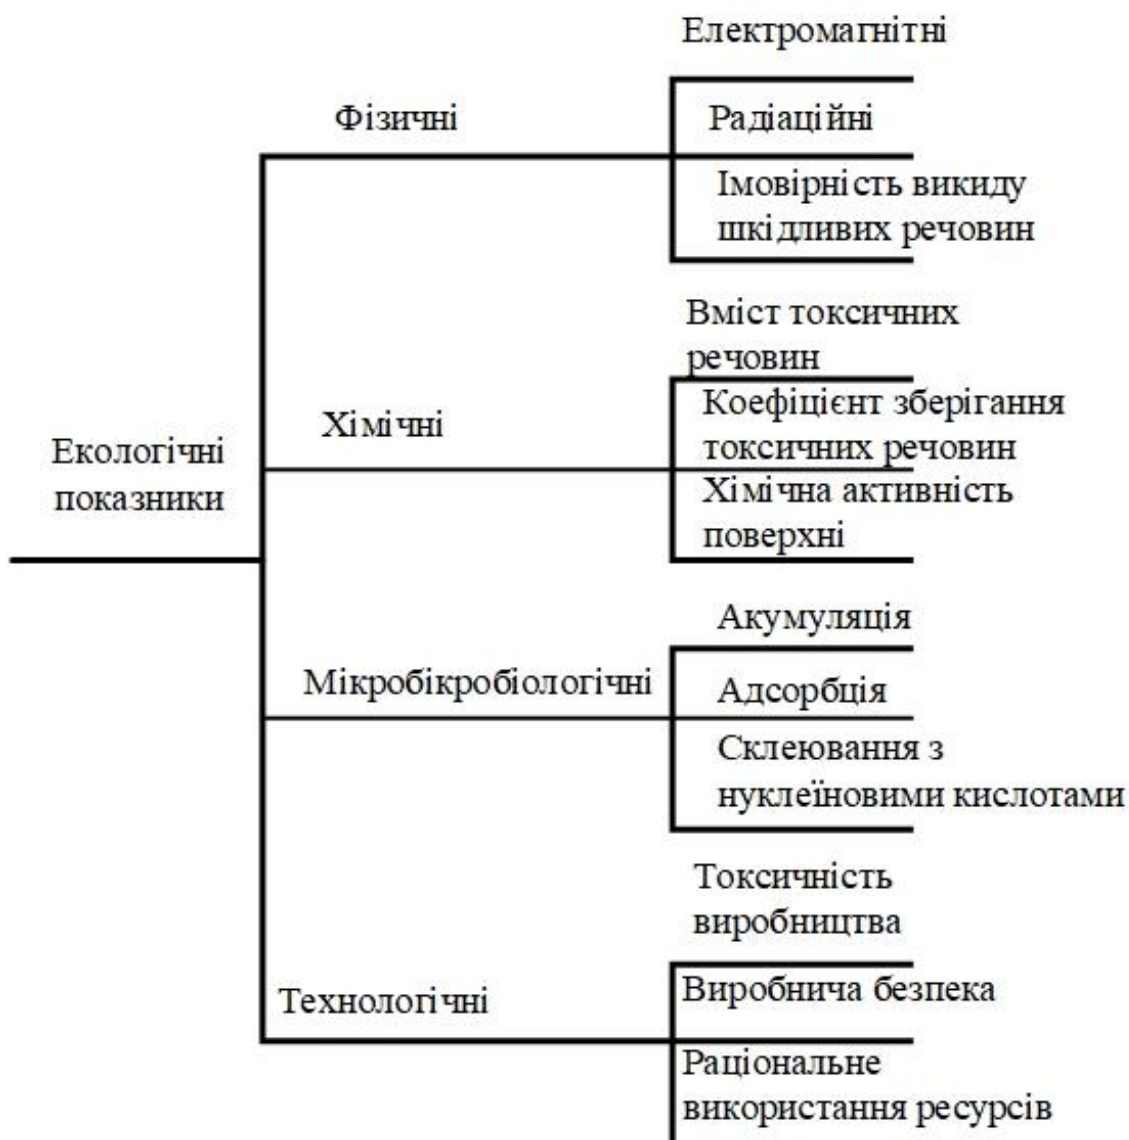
Екологічні показники

Фізичні

Електромагнітні

Радіаційні

Імовірність викиду шкідливих речовин

Хімічні

Вміст токсичних речовин

Коефіцієнт зберігання токсичних речовин

Хімічна активність поверхні

Мікробікробіологічні

Акумуляція

Адсорбція

Склеювання з нуклеїновими кислотами

Технологічні

Токсичність виробництва

Виробнича безпека

Раціональне використання ресурсів